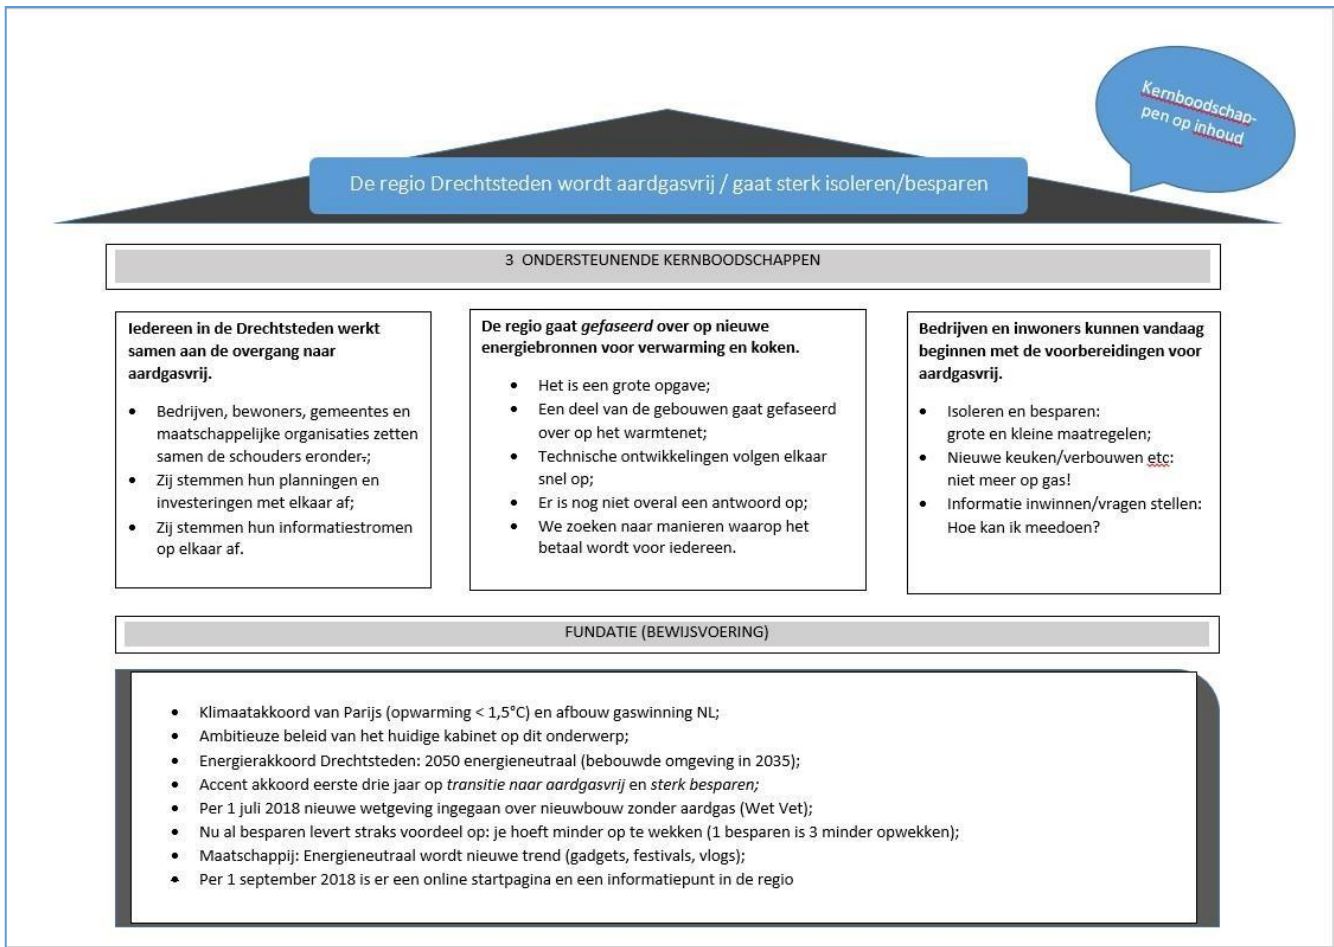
Kernboodschappen op inhoud

De regio Drechtsteden wordt aardgasvrij / gaat sterk isoleren/besparen

3 ONDERSTEUNENDE KERNBOODSCHAPPEN

**Iedereen in de Drechtsteden werkt samen aan de overgang naar aardgasvrij.**

- Bedrijven, bewoners, gemeentes en maatschappelijke organisaties zetten samen de schouders eronder.;
- Zij stemmen hun planningen en investeringen met elkaar af;
- Zij stemmen hun informatiestromen op elkaar af.

**De regio gaat *gefaseerd* over op nieuwe energiebronnen voor verwarming en koken.**

- Het is een grote opgave;
- Een deel van de gebouwen gaat gefaseerd over op het warmtenet;
- Technische ontwikkelingen volgen elkaar snel op;
- Er is nog niet overal een antwoord op;
- We zoeken naar manieren waarop het betaal wordt voor iedereen.

**Bedrijven en inwoners kunnen vandaag beginnen met de voorbereidingen voor aardgasvrij.**

- Isoleren en besparen: grote en kleine maatregelen;
- Nieuwe keuken/verbouwen etc: niet meer op gas!
- Informatie inwinnen/vragen stellen: Hoe kan ik meedoen?

FUNDATIE (BEWIJSVOERING)

- Klimaatakkoord van Parijs (opwarming < 1,5°C) en afbouw gaswinning NL;
- Ambitieuze beleid van het huidige kabinet op dit onderwerp;
- Energierakkoord Drechtsteden: 2050 energieneutraal (bebouwde omgeving in 2035);
- Accent akkoord eerste drie jaar op *transitie naar aardgasvrij* en *sterk besparen;*
- Per 1 juli 2018 nieuwe wetgeving ingegaan over nieuwbouw zonder aardgas (Wet Vet);
- Nu al besparen levert straks voordeel op: je hoeft minder op te wekken (1 besparen is 3 minder opwekken);
- Maatschappij: Energieneutraal wordt nieuwe trend (gadgets, festivals, vlogs);
- Per 1 september 2018 is er een online startpagina en een informatiepunt in de regio